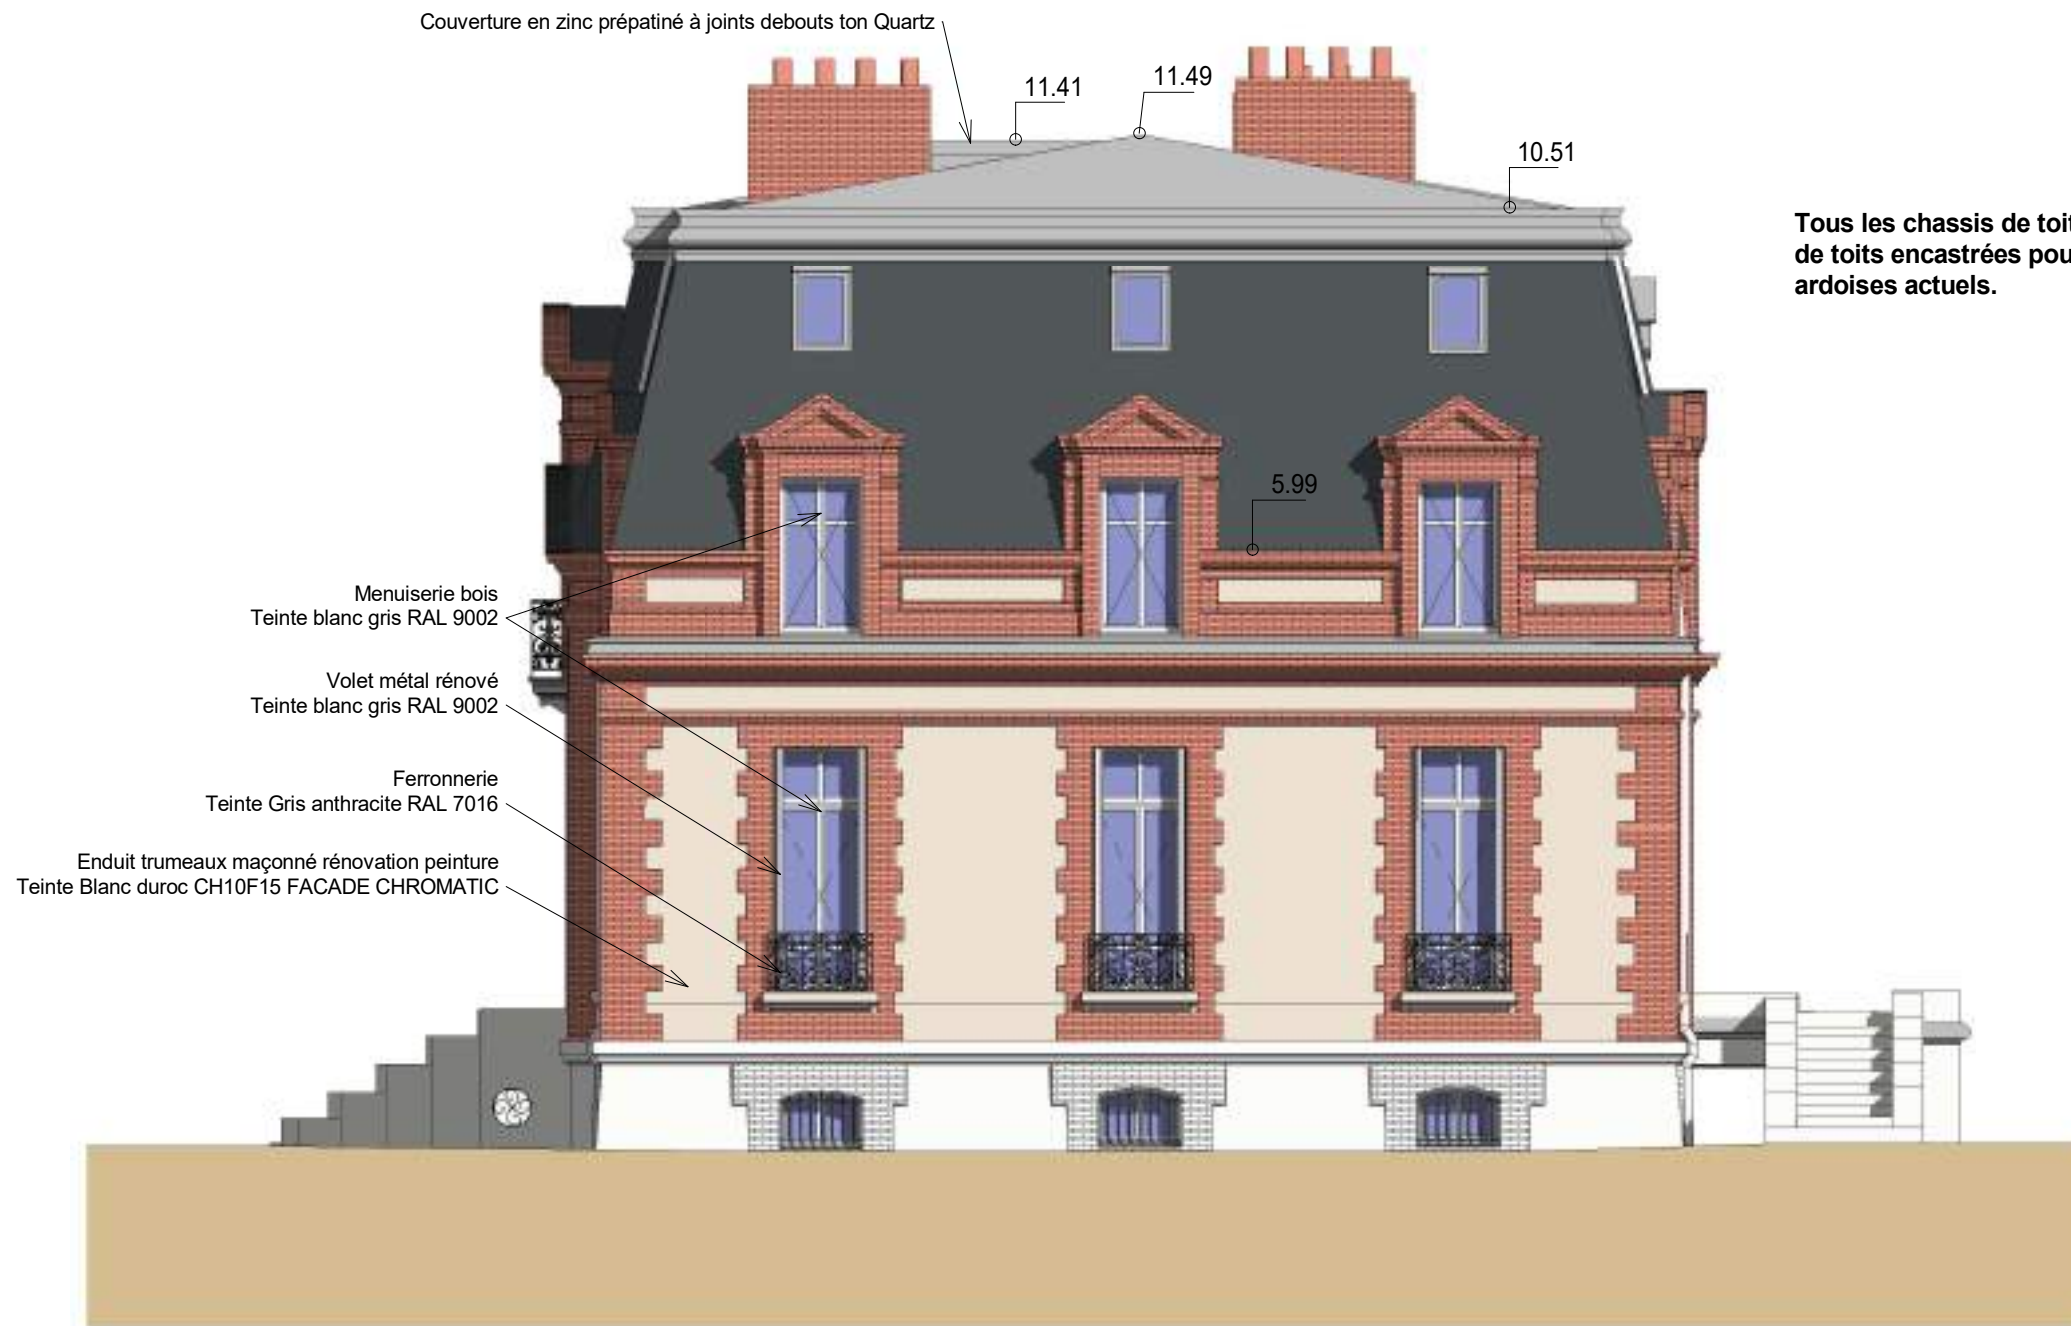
Couverture en zinc prépatiné à joints debouts ton Quartz

11.41

11.49

10.51

Tous les chassis de toit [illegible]
de toits encastrées pou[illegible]
ardoises actuels.

5.99

Menuiserie bois
Teinte blanc gris RAL 9002

Volet métal rénové
Teinte blanc gris RAL 9002

Ferronnerie
Teinte Gris anthracite RAL 7016

Enduit trumeaux maçonné rénovation peinture
Teinte Blanc duroc CH10F15 FACADE CHROMATIC